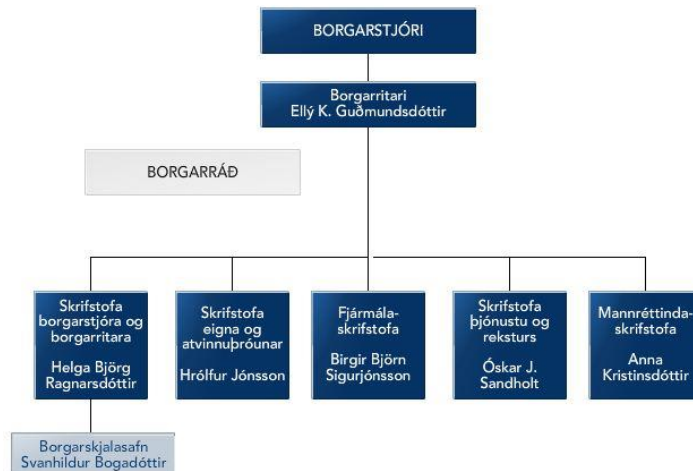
BORGARSTJÓRI

Borgarritari
Ellý K. Guðmundsdóttir

BORGARRÁÐ

Skrifstofa borgarstjóra og borgarritara

Helga Björg Ragnarsdóttir

Skrifstofa eigna og atvinnuþróunar

Hrólfur Jónsson

Fjármálaskrifstofa

Birgir Björn Sigurjónsson

Skrifstofa þjónustu og reksturs

Óskar J. Sandholt

Mannréttindaskrifstofa

Anna Kristinsdóttir

Borgarskjalasafn
Svanhildur Bogadóttir